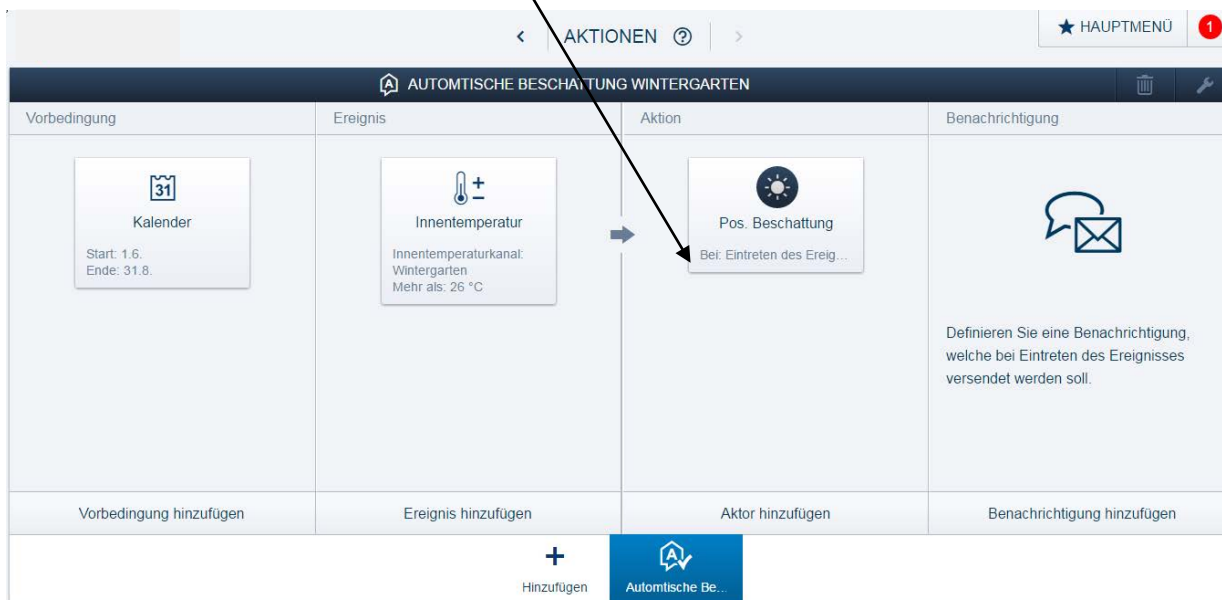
AKTIONEN ?

HAUPTMENÜ 1

AUTOMTISCHE BESCHATTUNG WINTERGARTEN

Vorbedingung

31

Kalender

Start: 1.6.
Ende: 31.8.

Vorbedingung hinzufügen

Ereignis

Innentemperatur

Innentemperaturkanal: Wintergarten
Mehr als: 26 °C

Ereignis hinzufügen

Aktion

Pos. Beschattung

Bei: Eintreten des Ereig...

Aktor hinzufügen

Benachrichtigung

Definieren Sie eine Benachrichtigung, welche bei Eintreten des Ereignisses versendet werden soll.

Benachrichtigung hinzufügen

+
Hinzufügen

Automtische Be...